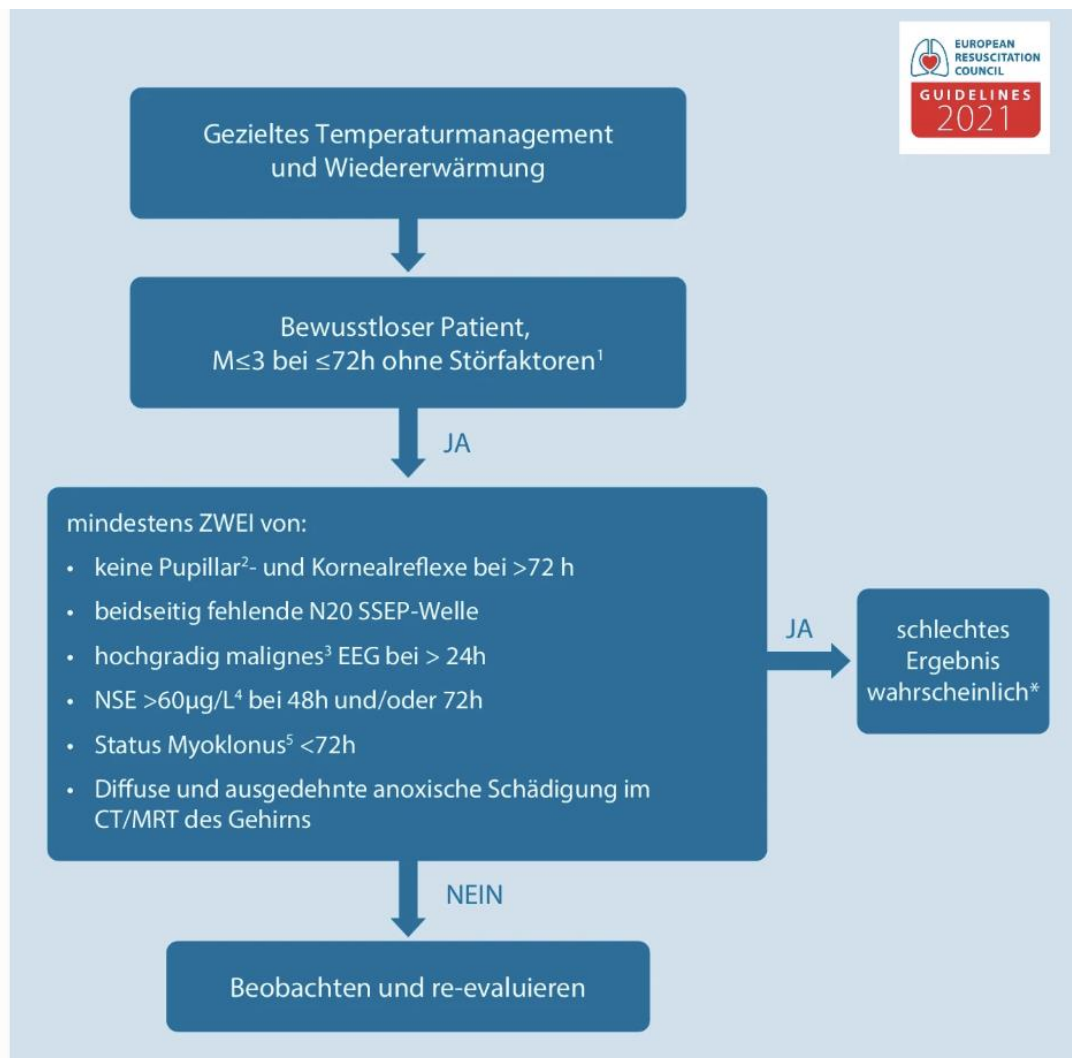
EUROPEAN RESUSCITATION COUNCIL
GUIDELINES 2021

Gezieltes Temperaturmanagement und Wiedererwärmung

Bewusstloser Patient, M≤3 bei ≤72h ohne Störfaktoren$^1$

JA

mindestens ZWEI von:
• keine Pupillar$^2$- und Kornealreflexe bei >72 h
• beidseitig fehlende N20 SSEP-Welle
• hochgradig malignes$^3$ EEG bei > 24h
• NSE >60µg/L$^4$ bei 48h und/oder 72h
• Status Myoklonus$^5$ <72h
• Diffuse und ausgedehnte anoxische Schädigung im CT/MRT des Gehirns

JA

schlechtes Ergebnis wahrscheinlich*

NEIN

Beobachten und re-evaluieren